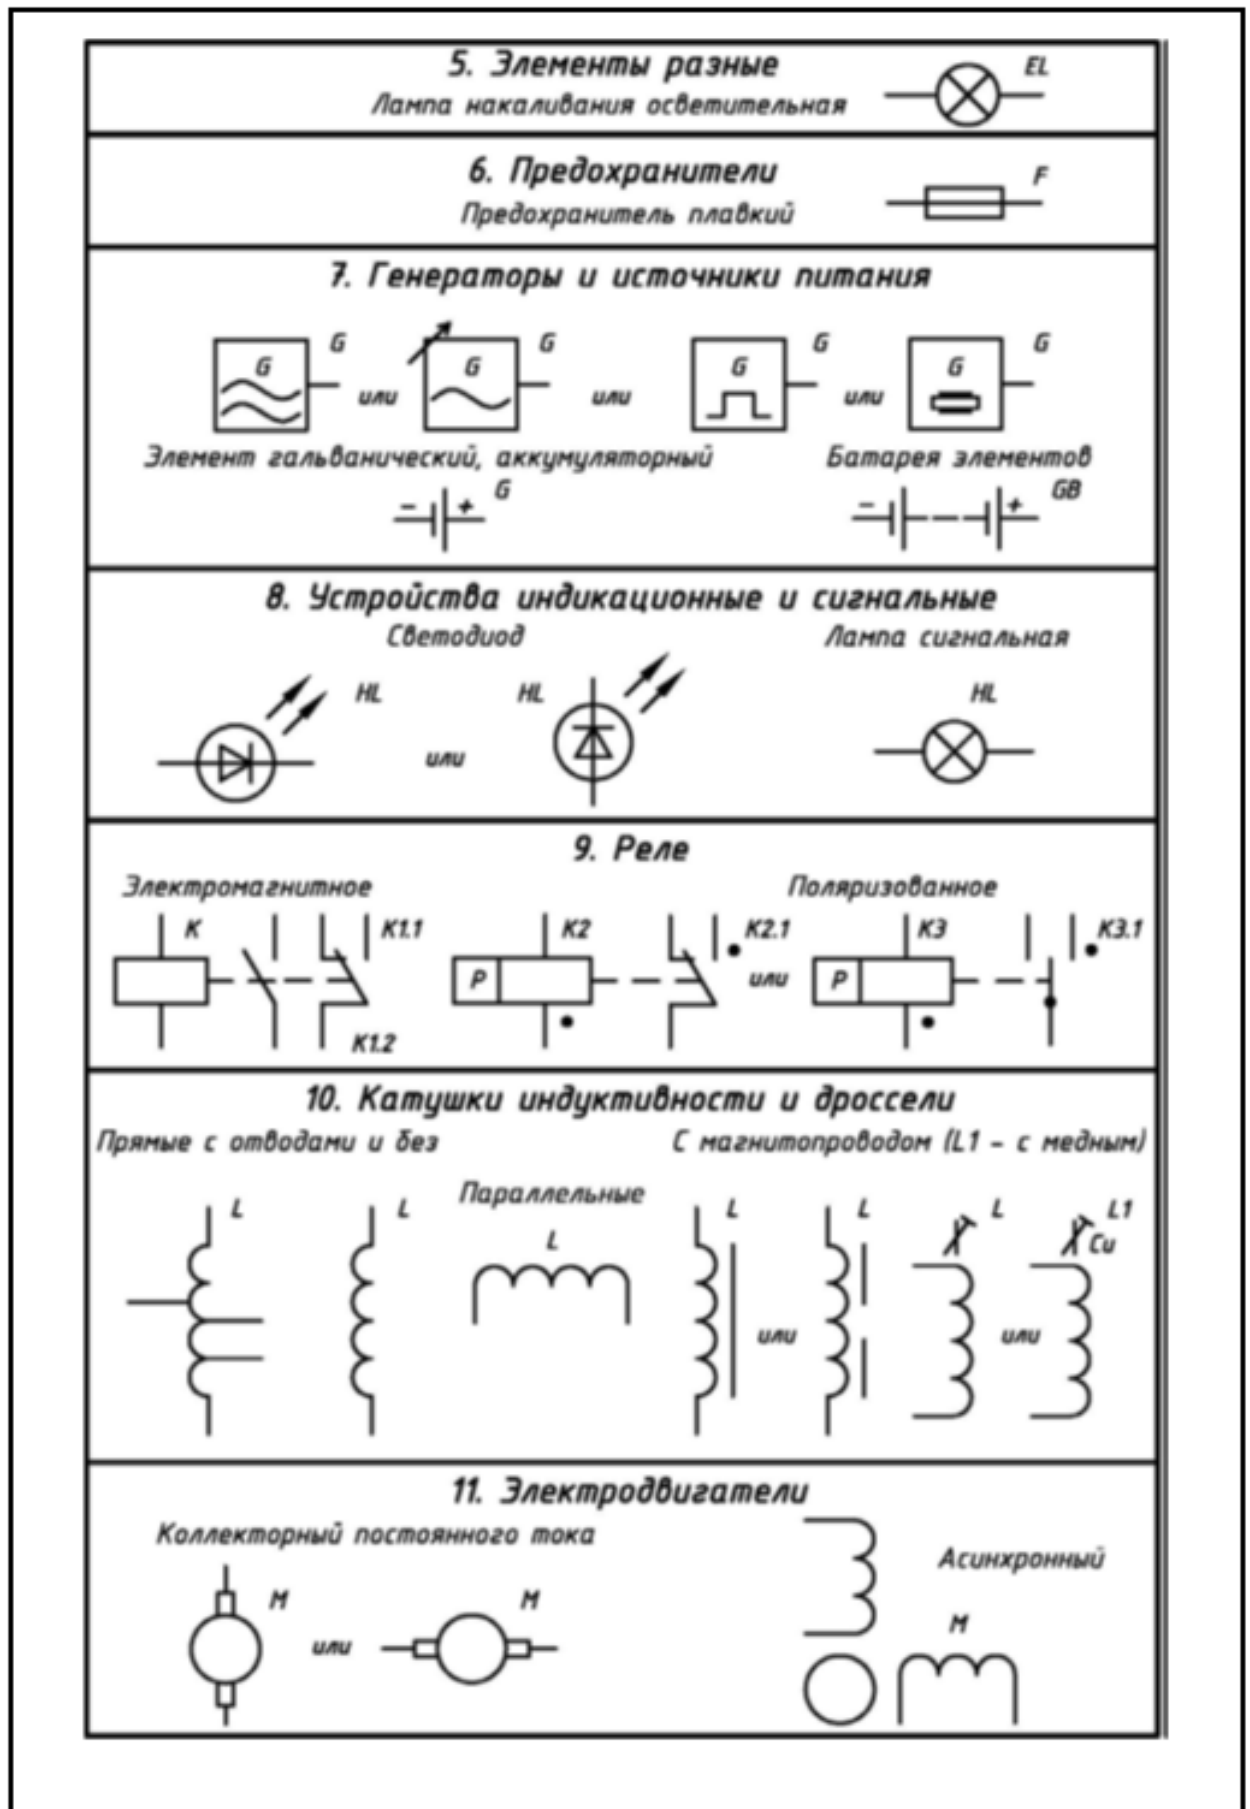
5. Элементы разные

Лампа накаливания осветительная

EL

6. Предохранители

Предохранитель плавкий

F

7. Генераторы и источники питания

G G G G G G G G

или или или

Элемент гальванический, аккумуляторный

Батарея элементов

− + G

− + GB

8. Устройства индикационные и сигнальные

Светодиод

Лампа сигнальная

HL

HL

или

HL

9. Реле

Электромагнитное

Поляризованное

K K1.1 K1.2

K2 P K2.1

или

K3 P K3.1

10. Катушки индуктивности и дроссели

Прямые с отводами и без

С магнитопроводом (L1 – с медным)

L L

Параллельные

L

L L или

L L1 Cu или

11. Электродвигатели

Коллекторный постоянного тока

M или M

Асинхронный

M